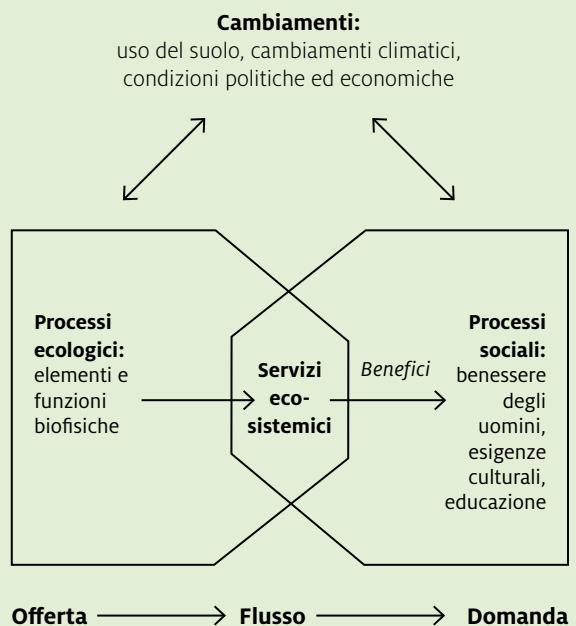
**Cambiamenti:**
uso del suolo, cambiamenti climatici, condizioni politiche ed economiche

**Processi ecologici:**
elementi e funzioni biofisiche

**Servizi eco-sistemici**

*Benefici*

**Processi sociali:**
benessere degli uomini, esigenze culturali, educazione

**Offerta** → **Flusso** → **Domanda**